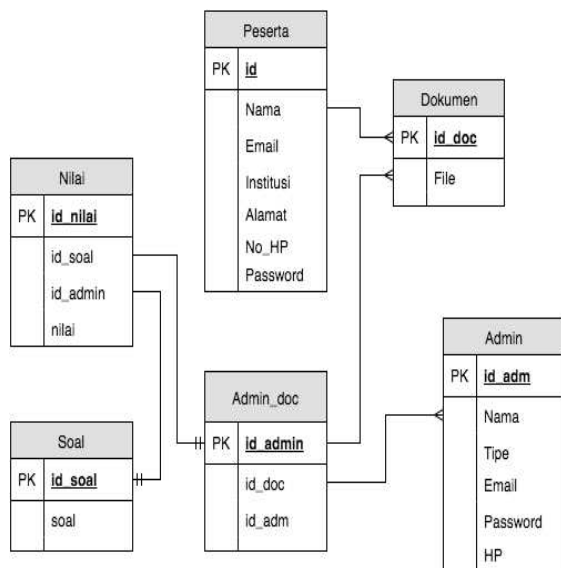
Peserta
PK id
Nama
Email
Institusi
Alamat
No_HP
Password

Dokumen
PK id_doc
File

Nilai
PK id_nilai
id_soal
id_admin
nilai

Admin
PK id_adm
Nama
Tipe
Email
Password
HP

Admin_doc
PK id_admin
id_doc
id_adm

Soal
PK id_soal
soal